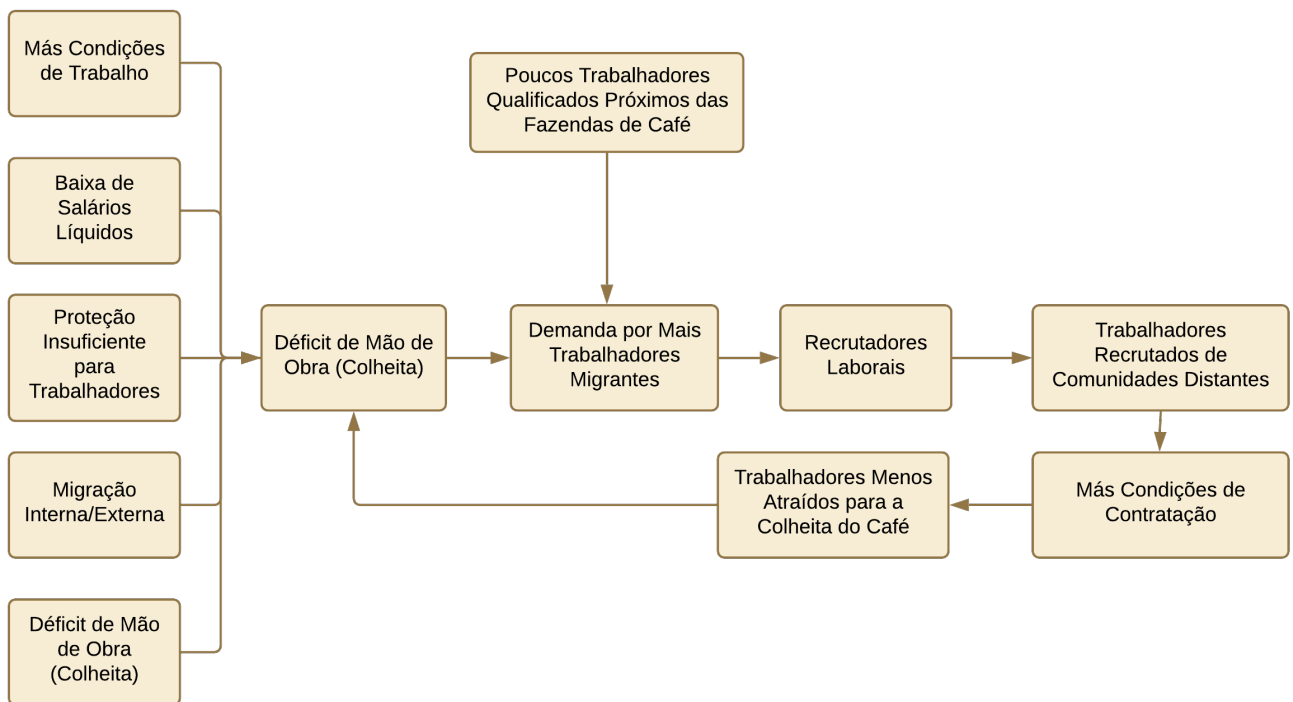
Más Condições de Trabalho

Baixa de Salários Líquidos

Proteção Insuficiente para Trabalhadores

Migração Interna/Externa

Déficit de Mão de Obra (Colheita)

Poucos Trabalhadores Qualificados Próximos das Fazendas de Café

Déficit de Mão de Obra (Colheita)

Demanda por Mais Trabalhadores Migrantes

Recrutadores Laborais

Trabalhadores Recrutados de Comunidades Distantes

Más Condições de Contratação

Trabalhadores Menos Atraídos para a Colheita do Café